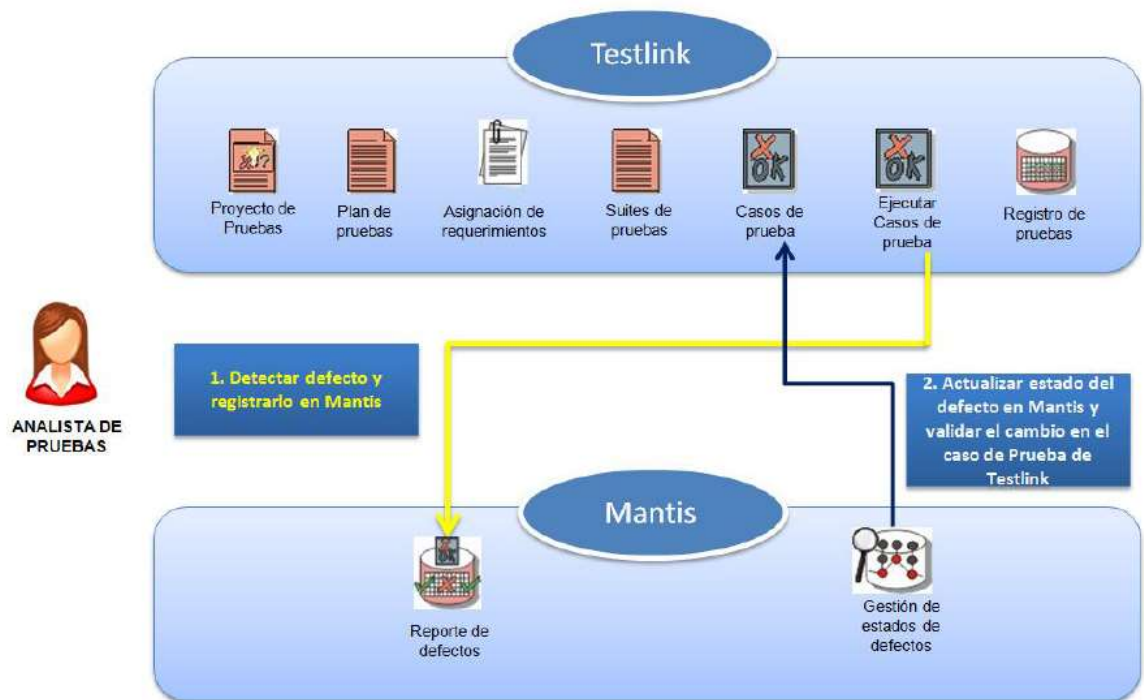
Testlink

Proyecto de Pruebas

Plan de pruebas

Asignación de requerimientos

Suites de pruebas

Casos de prueba

Ejecutar Casos de prueba

Registro de pruebas

ANALISTA DE PRUEBAS

1. Detectar defecto y registrarlo en Mantis

2. Actualizar estado del defecto en Mantis y validar el cambio en el caso de Prueba de Testlink

Mantis

Reporte de defectos

Gestión de estados de defectos